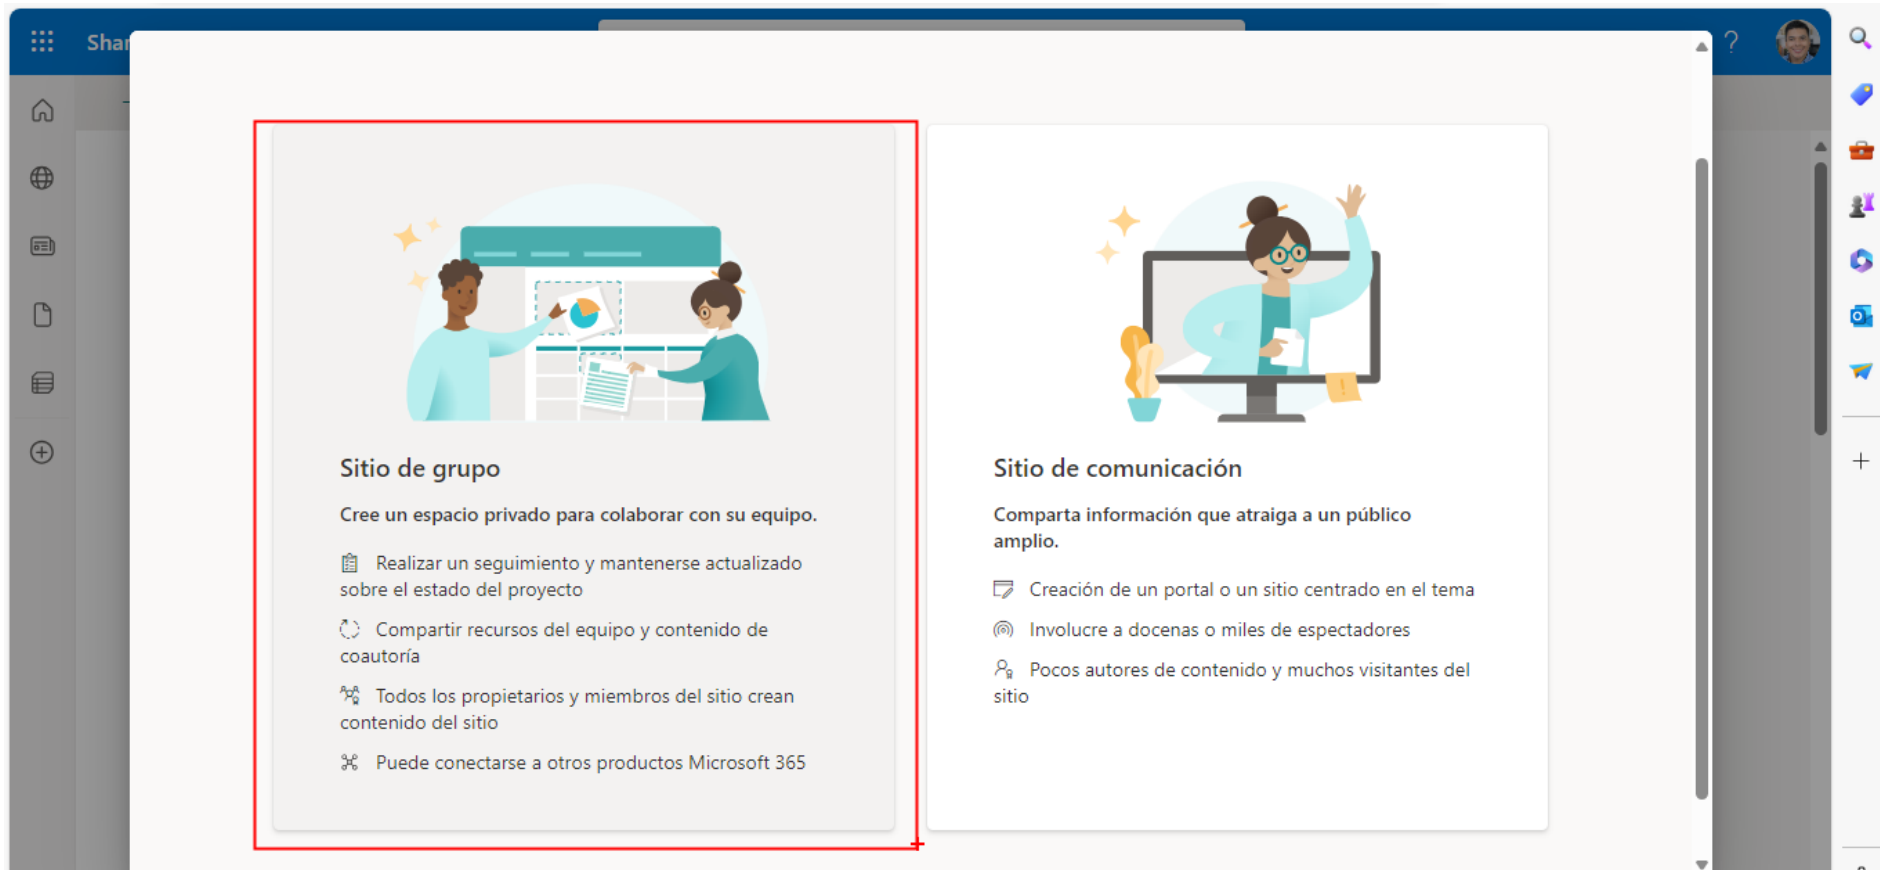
Shar

?

Sitio de grupo

Cree un espacio privado para colaborar con su equipo.

Realizar un seguimiento y mantenerse actualizado sobre el estado del proyecto

Compartir recursos del equipo y contenido de coautoría

Todos los propietarios y miembros del sitio crean contenido del sitio

Puede conectarse a otros productos Microsoft 365

Sitio de comunicación

Comparta información que atraiga a un público amplio.

Creación de un portal o un sitio centrado en el tema

Involucre a docenas o miles de espectadores

Pocos autores de contenido y muchos visitantes del sitio